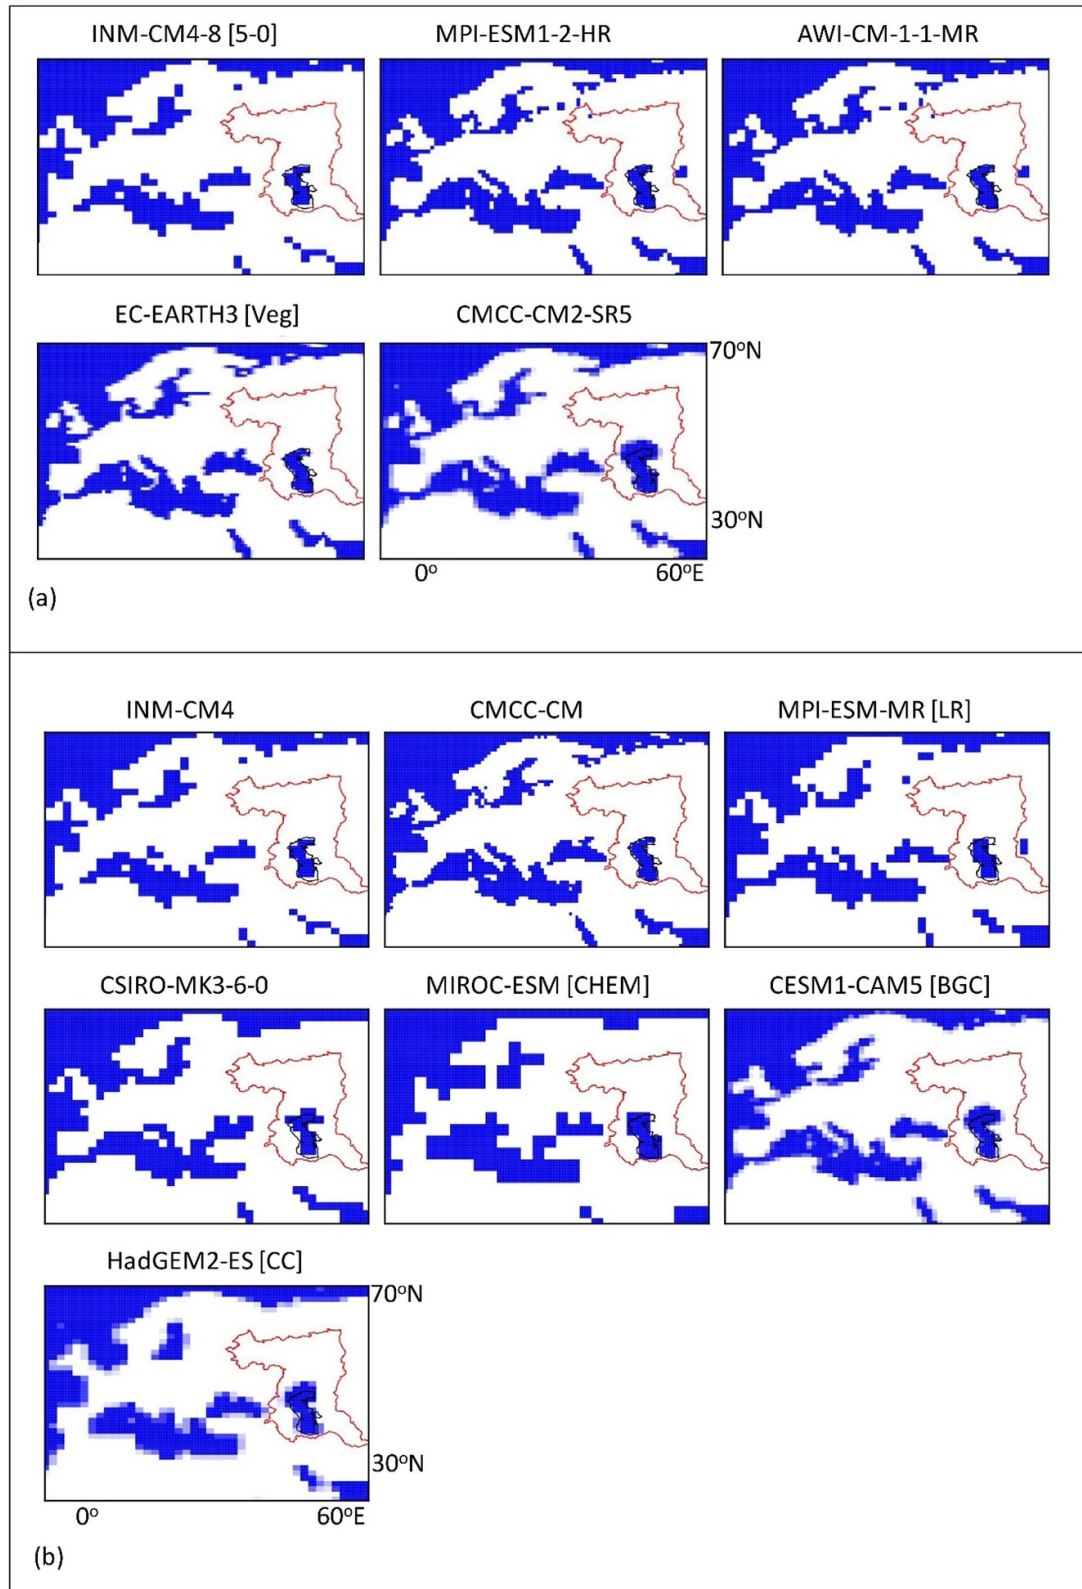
INM-CM4-8 [5-0]

MPI-ESM1-2-HR

AWI-CM-1-1-MR

EC-EARTH3 [Veg]

CMCC-CM2-SR5

70°N

30°N

0°

60°E

(a)

INM-CM4

CMCC-CM

MPI-ESM-MR [LR]

CSIRO-MK3-6-0

MIROC-ESM [CHEM]

CESM1-CAM5 [BGC]

HadGEM2-ES [CC]

70°N

30°N

0°

60°E

(b)